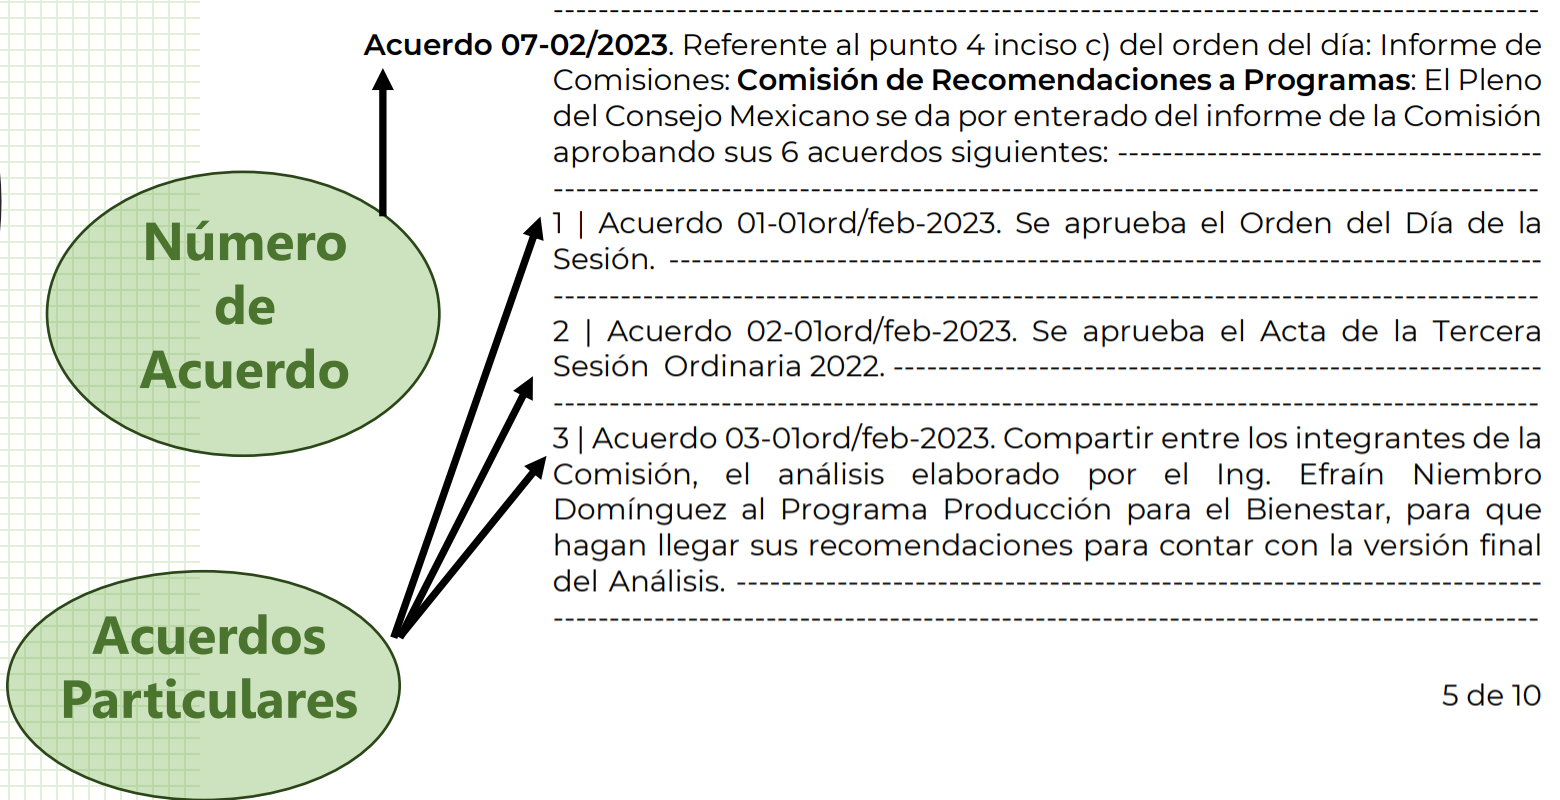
--------------------------------------------------------------------------------

Acuerdo 07-02/2023. Referente al punto 4 inciso c) del orden del día: Informe de Comisiones: Comisión de Recomendaciones a Programas: El Pleno del Consejo Mexicano se da por enterado del informe de la Comisión aprobando sus 6 acuerdos siguientes: ------------------------------------
--------------------------------------------------------------------------------

1 | Acuerdo 01-01ord/feb-2023. Se aprueba el Orden del Día de la Sesión. ------------------------------------------------------------------------
--------------------------------------------------------------------------------

2 | Acuerdo 02-01ord/feb-2023. Se aprueba el Acta de la Tercera Sesión Ordinaria 2022. ---------------------------------------------------------
--------------------------------------------------------------------------------

3 | Acuerdo 03-01ord/feb-2023. Compartir entre los integrantes de la Comisión, el análisis elaborado por el Ing. Efraín Niembro Domínguez al Programa Producción para el Bienestar, para que hagan llegar sus recomendaciones para contar con la versión final del Análisis. -----------------------------------------------------------------
--------------------------------------------------------------------------------

Número de Acuerdo

Acuerdos Particulares

5 de 10